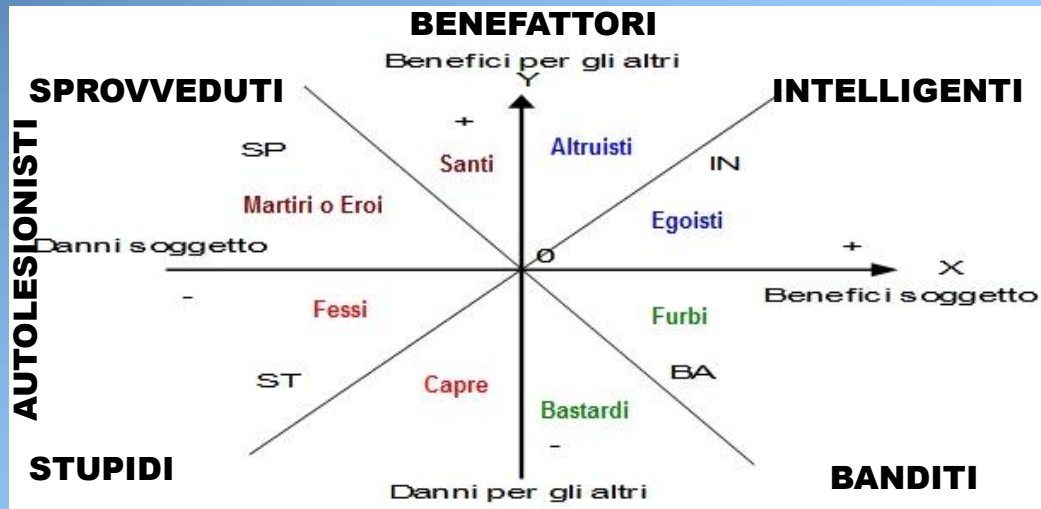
BENEFATTORI

Benefici per gli altri

Y

SPROVVEDUTI

INTELLIGENTI

AUTOLESIONISTI

+

SP

Santi

Altruisti

IN

Martiri o Eroi

Egoisti

Danni soggetto

0

+

X

Benefici soggetto

-

Fessi

Furbi

ST

Capre

BA

Bastardi

-

STUPIDI

BANDITI

Danni per gli altri